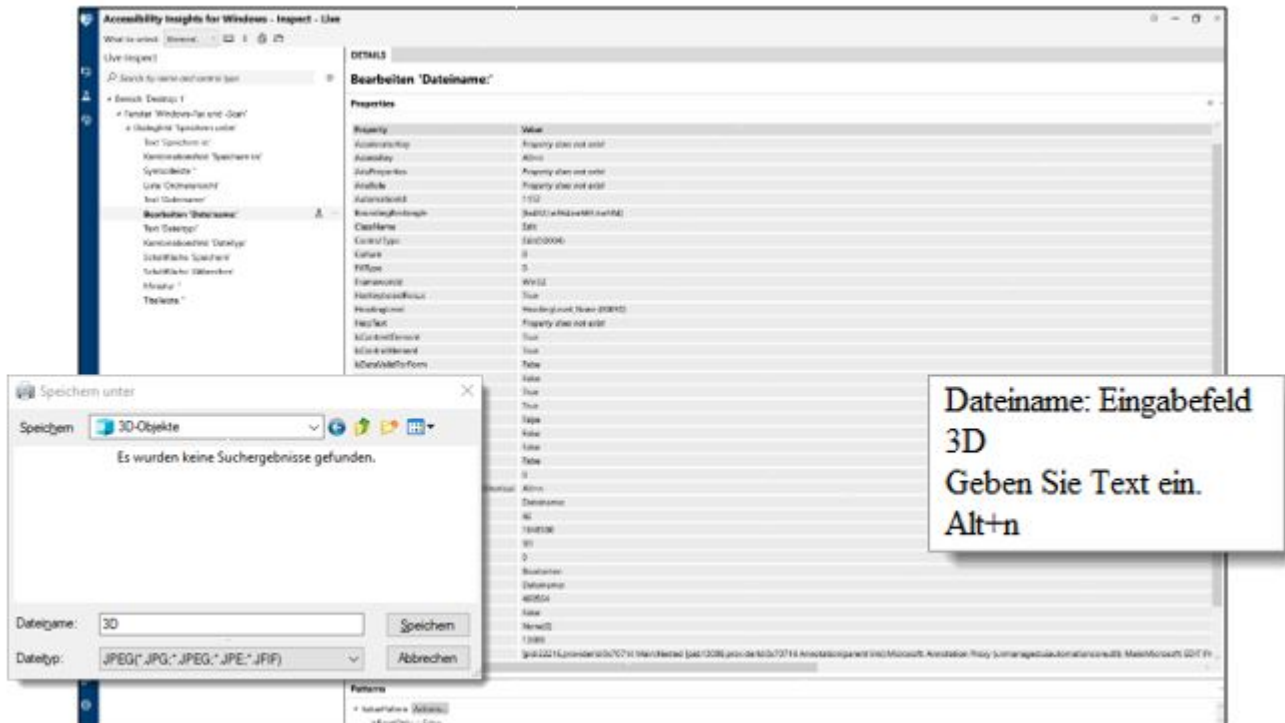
Accessibility Insights for Windows - Inspect - Live

Live Inspect

DETAILS

Bearbeiten 'Dateiname:'

Properties

| Property | Value |
|---|---|
| AcceleratorKey | Property does not exist |
| AccessKey | Alt+n |
| AriaProperties | Property does not exist |
| AriaRole | Property does not exist |
| AutomationId | 1152 |
| BoundingRectangle | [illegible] |
| ClassName | Edit |
| ControlType | Edit(50004) |
| Culture | 0 |
| FillType | 0 |
| FrameworkId | Win32 |
| HasKeyboardFocus | True |
| HeadingLevel | HeadingLevel_None (80050) |
| HelpText | Property does not exist |
| IsContentElement | True |
| IsControlElement | True |
| IsDataValidForForm | False |

Bearbeiten 'Dateiname:'

Speichern unter

Speichern: 3D-Objekte

Es wurden keine Suchergebnisse gefunden.

Dateiname: 3D

Speichern

Dateityp: JPEG(*.JPG;*.JPEG;*.JPE;*.JFIF)

Abbrechen

Dateiname: Eingabefeld
3D
Geben Sie Text ein.
Alt+n

Patterns